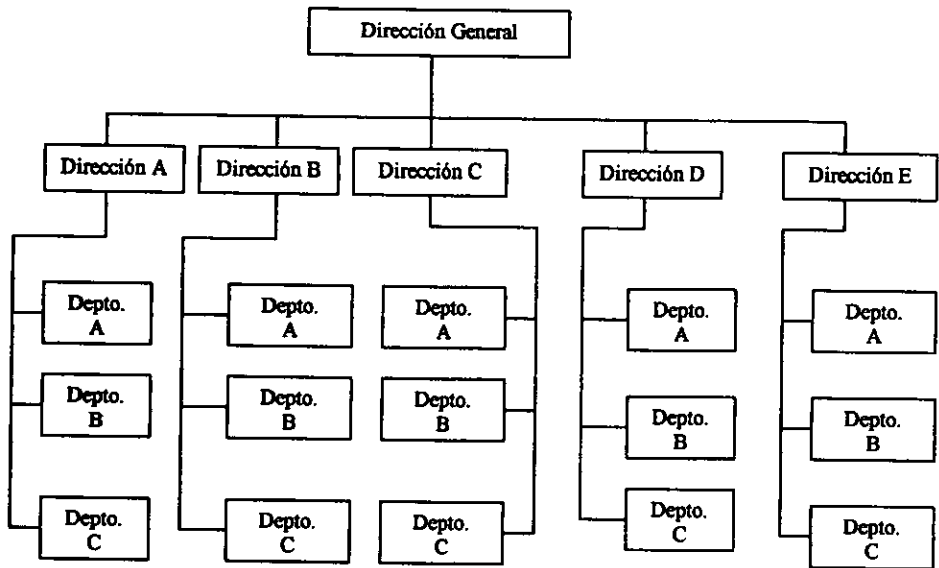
Dirección General

Dirección A

Depto. A

Depto. B

Depto. C

Dirección B

Depto. A

Depto. B

Depto. C

Dirección C

Depto. A

Depto. B

Depto. C

Dirección D

Depto. A

Depto. B

Depto. C

Dirección E

Depto. A

Depto. B

Depto. C